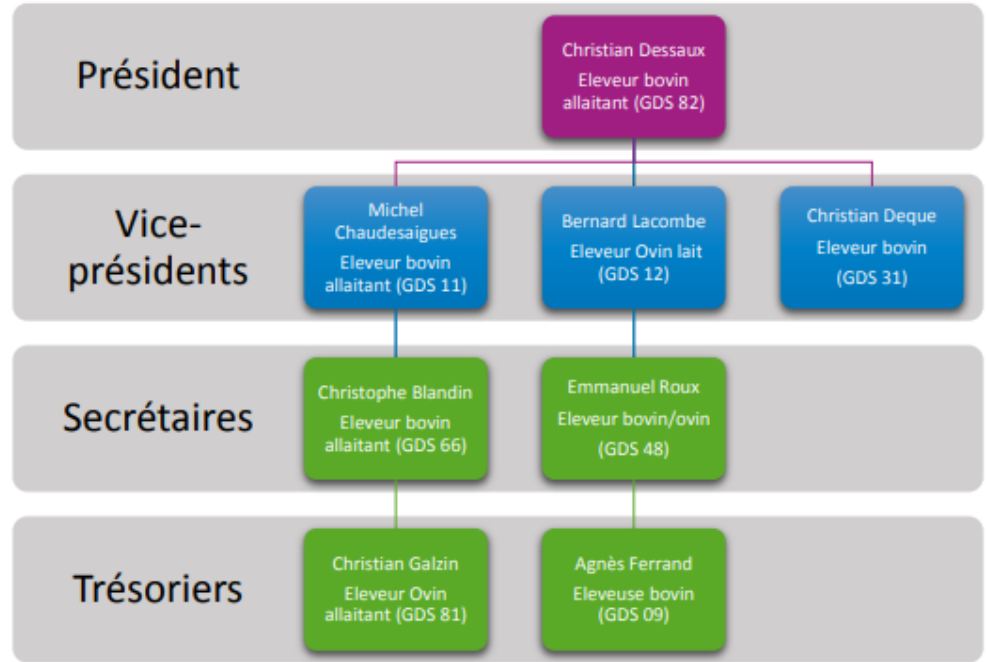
Président

Christian Dessaux
Eleveur bovin allaitant (GDS 82)

Vice-présidents

Michel Chaudesaigues
Eleveur bovin allaitant (GDS 11)

Bernard Lacombe
Eleveur Ovin lait (GDS 12)

Christian Deque
Eleveur bovin (GDS 31)

Secrétaires

Christophe Blandin
Eleveur bovin allaitant (GDS 66)

Emmanuel Roux
Eleveur bovin/ovin (GDS 48)

Trésoriers

Christian Galzin
Eleveur Ovin allaitant (GDS 81)

Agnès Ferrand
Eleveuse bovin (GDS 09)